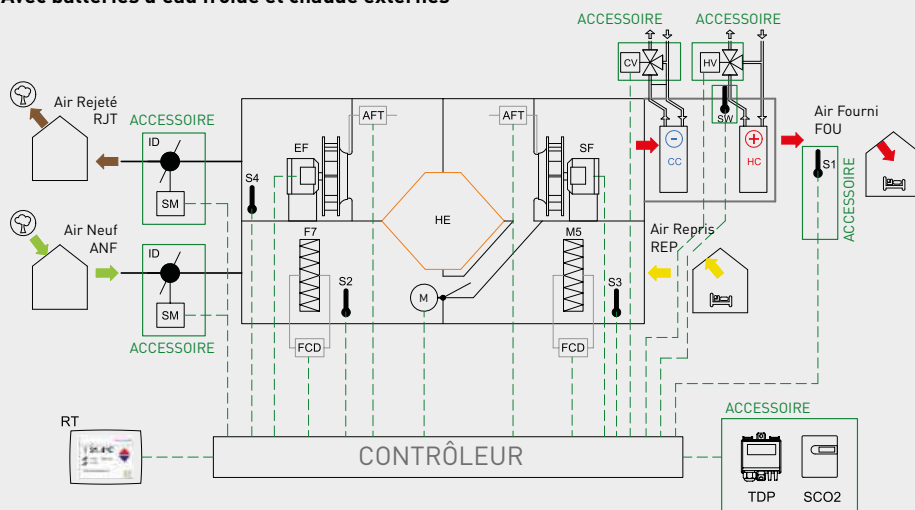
Avec batteries à eau froide et chaude externes

ACCESSOIRE
ACCESSOIRE
CV
HV
SW
Air Rejeté
RJT
ACCESSOIRE
ID
SM
AFT
AFT
EF
SF
CC
HC
Air Fourni
FOU
S1
ACCESSOIRE
S4
HE
Air Neuf
ANF
ID
SM
ACCESSOIRE
F7
S2
M
M5
S3
Air Repris
REP
FCD
FCD
RT
CONTRÔLEUR
ACCESSOIRE
TDP
SCO2